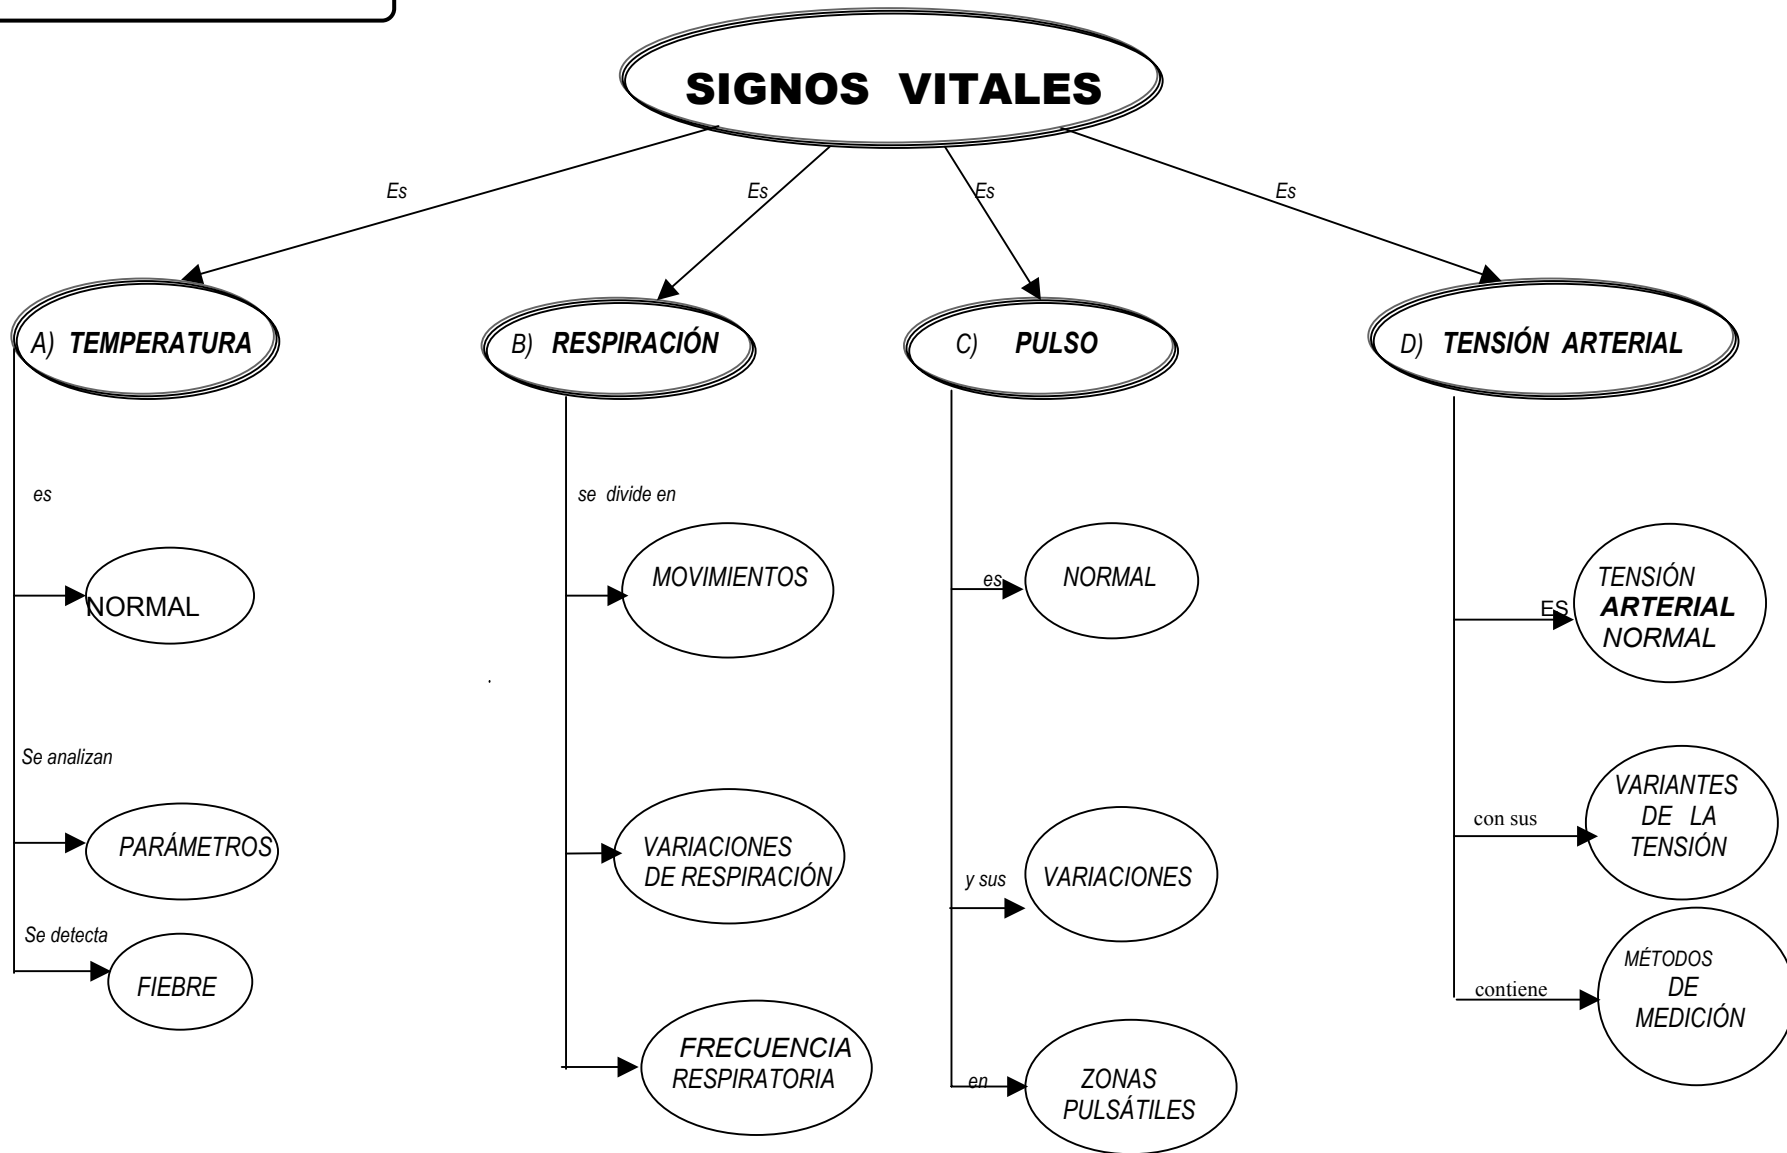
SIGNOS VITALES

Es

Es

Es

Es

A) TEMPERATURA

es

NORMAL

Se analizan

PARÁMETROS

Se detecta

FIEBRE

B) RESPIRACIÓN

se divide en

MOVIMIENTOS

VARIACIONES DE RESPIRACIÓN

FRECUENCIA RESPIRATORIA

C) PULSO

es

NORMAL

y sus

VARIACIONES

en

ZONAS PULSÁTILES

D) TENSIÓN ARTERIAL

ES

TENSIÓN ARTERIAL NORMAL

con sus

VARIANTES DE LA TENSIÓN

contiene

MÉTODOS DE MEDICIÓN